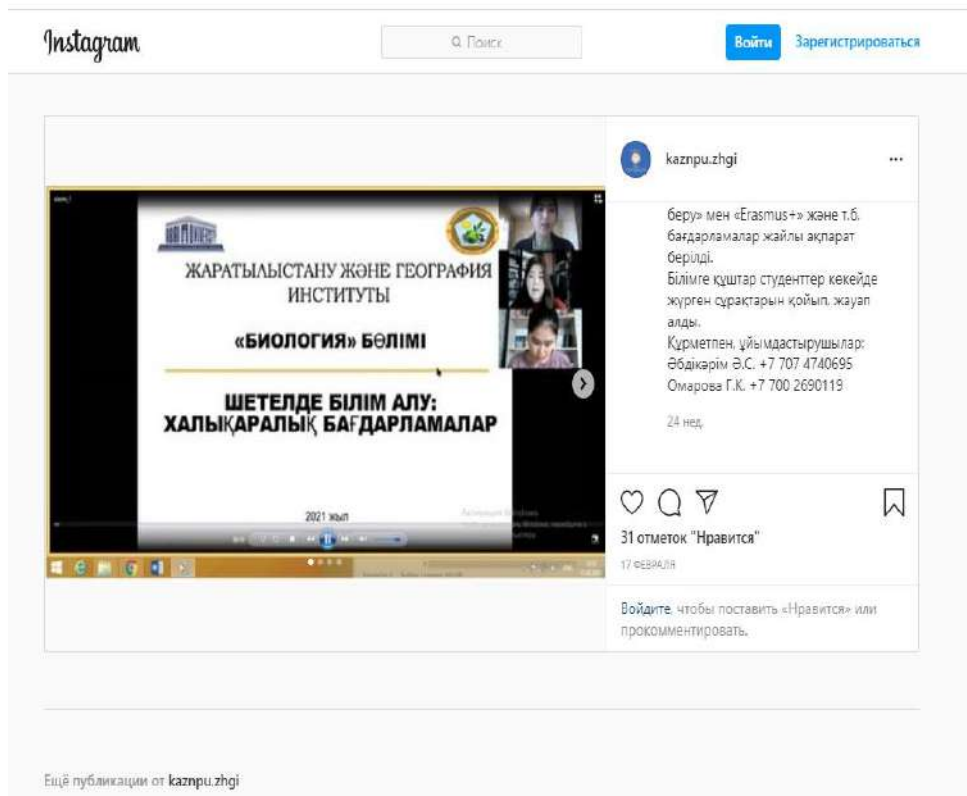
Instagram

Поиск

Войти

Зарегистрироваться

kaznpu.zhgi

...

ЖАРАТЫЛЫСТАНУ ЖӘНЕ ГЕОГРАФИЯ ИНСТИТУТЫ

«БИОЛОГИЯ» БӨЛІМІ

ШЕТЕЛДЕ БІЛІМ АЛУ: ХАЛЫҚАРАЛЫҚ БАҒДАРЛАМАЛАР

2021 жыл

беру» мен «Erasmus+» және т.б. бағдарламалар жайлы ақпарат берілді.
Білімге құштар студенттер көкейде жүрген сұрақтарын қойып, жауап алды.
Құрметпен, ұйымдастырушылар:
Әбдікәрім Ә.С. +7 707 4740695
Омарова Г.К. +7 700 2690119

24 нед.

31 отметок "Нравится"

17 ФЕВРАЛЯ

Войдите, чтобы поставить «Нравится» или прокомментировать.

Ещё публикации от kaznpu.zhgi